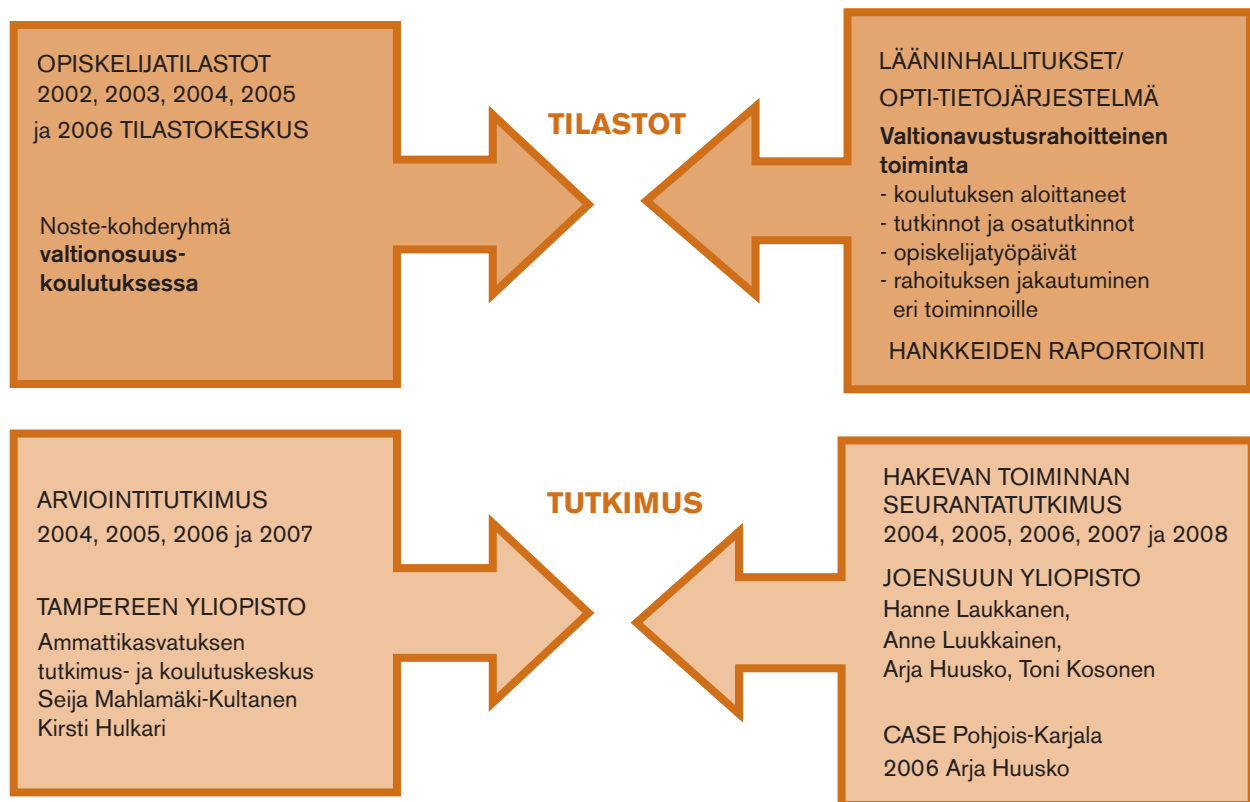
OPISKELIJATILASTOT 2002, 2003, 2004, 2005 ja 2006 TILASTOKESKUS

Noste-kohderyhmä **valtionosuuskoulutuksessa**

TILASTOT

LÄÄNINHALLITUKSET/ OPTI-TIETOJÄRJESTELMÄ

**Valtionavustusrahoitteinen toiminta**
- koulutuksen aloittaneet
- tutkinnot ja osatutkinnot
- opiskelijatyöpäivät
- rahoituksen jakautuminen eri toiminnoille

HANKKEIDEN RAPORTOINTI

ARVIOINTITUTKIMUS 2004, 2005, 2006 ja 2007

TAMPEREEN YLIOPISTO
Ammattikasvatuksen tutkimus- ja koulutuskeskus
Seija Mahlamäki-Kultanen
Kirsti Hulkari

TUTKIMUS

HAKEVAN TOIMINNAN SEURANTATUTKIMUS 2004, 2005, 2006, 2007 ja 2008

JOENSUUN YLIOPISTO
Hanne Laukkanen,
Anne Luukkainen,
Arja Huusko, Toni Kosonen

CASE Pohjois-Karjala
2006 Arja Huusko